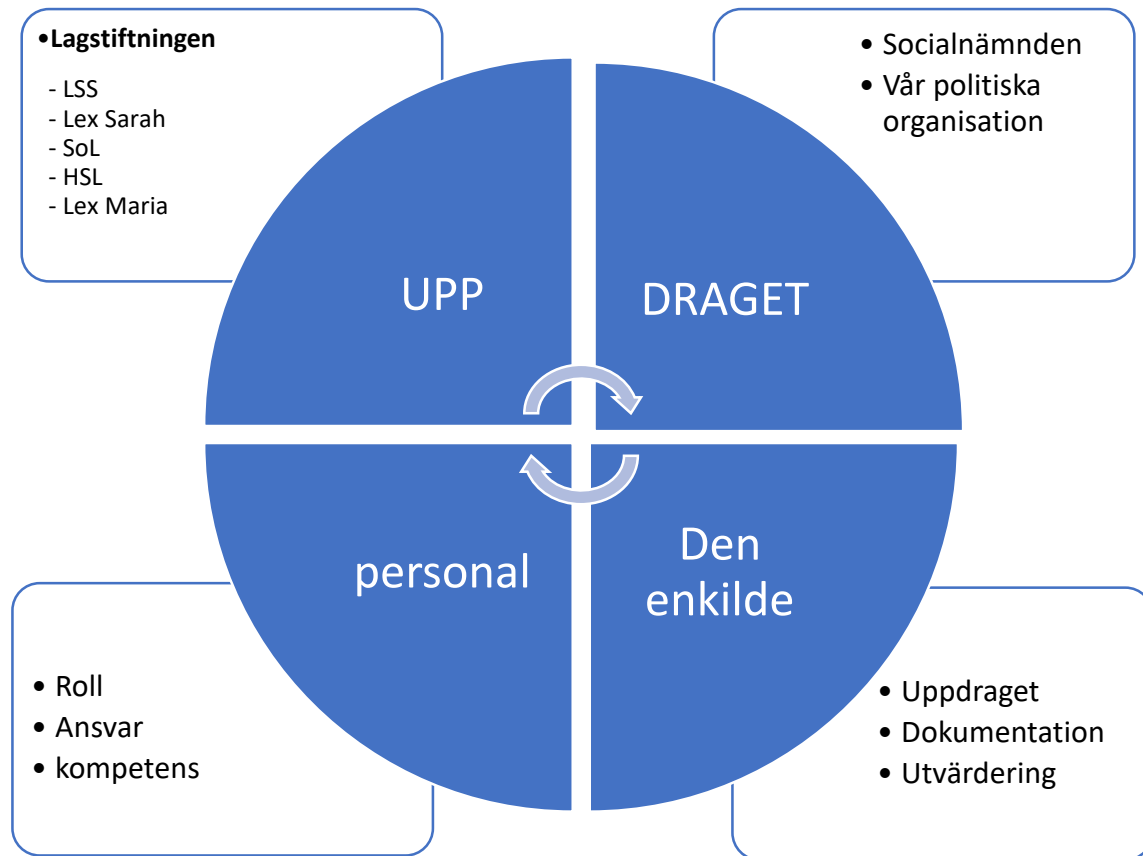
•**Lagstiftningen**

- LSS
- Lex Sarah
- SoL
- HSL
- Lex Maria

• Socialnämnden
• Vår politiska organisation

UPP

DRAGET

personal

Den enkilde

• Roll
• Ansvar
• kompetens

• Uppdraget
• Dokumentation
• Utvärdering